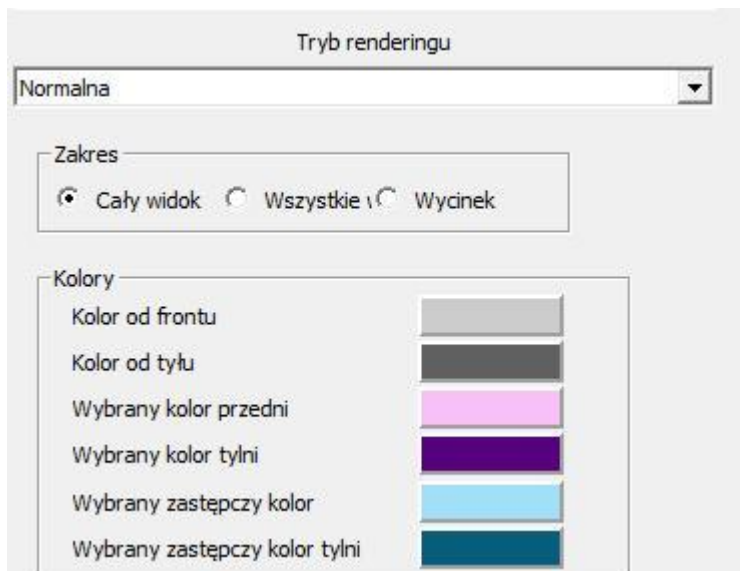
Tryb renderingu

Normalna

Zakres

Cały widok

Wszystkie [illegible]

Wycinek

Kolory

Kolor od frontu

Kolor od tyłu

Wybrany kolor przedni

Wybrany kolor tylni

Wybrany zastępczy kolor

Wybrany zastępczy kolor tylni